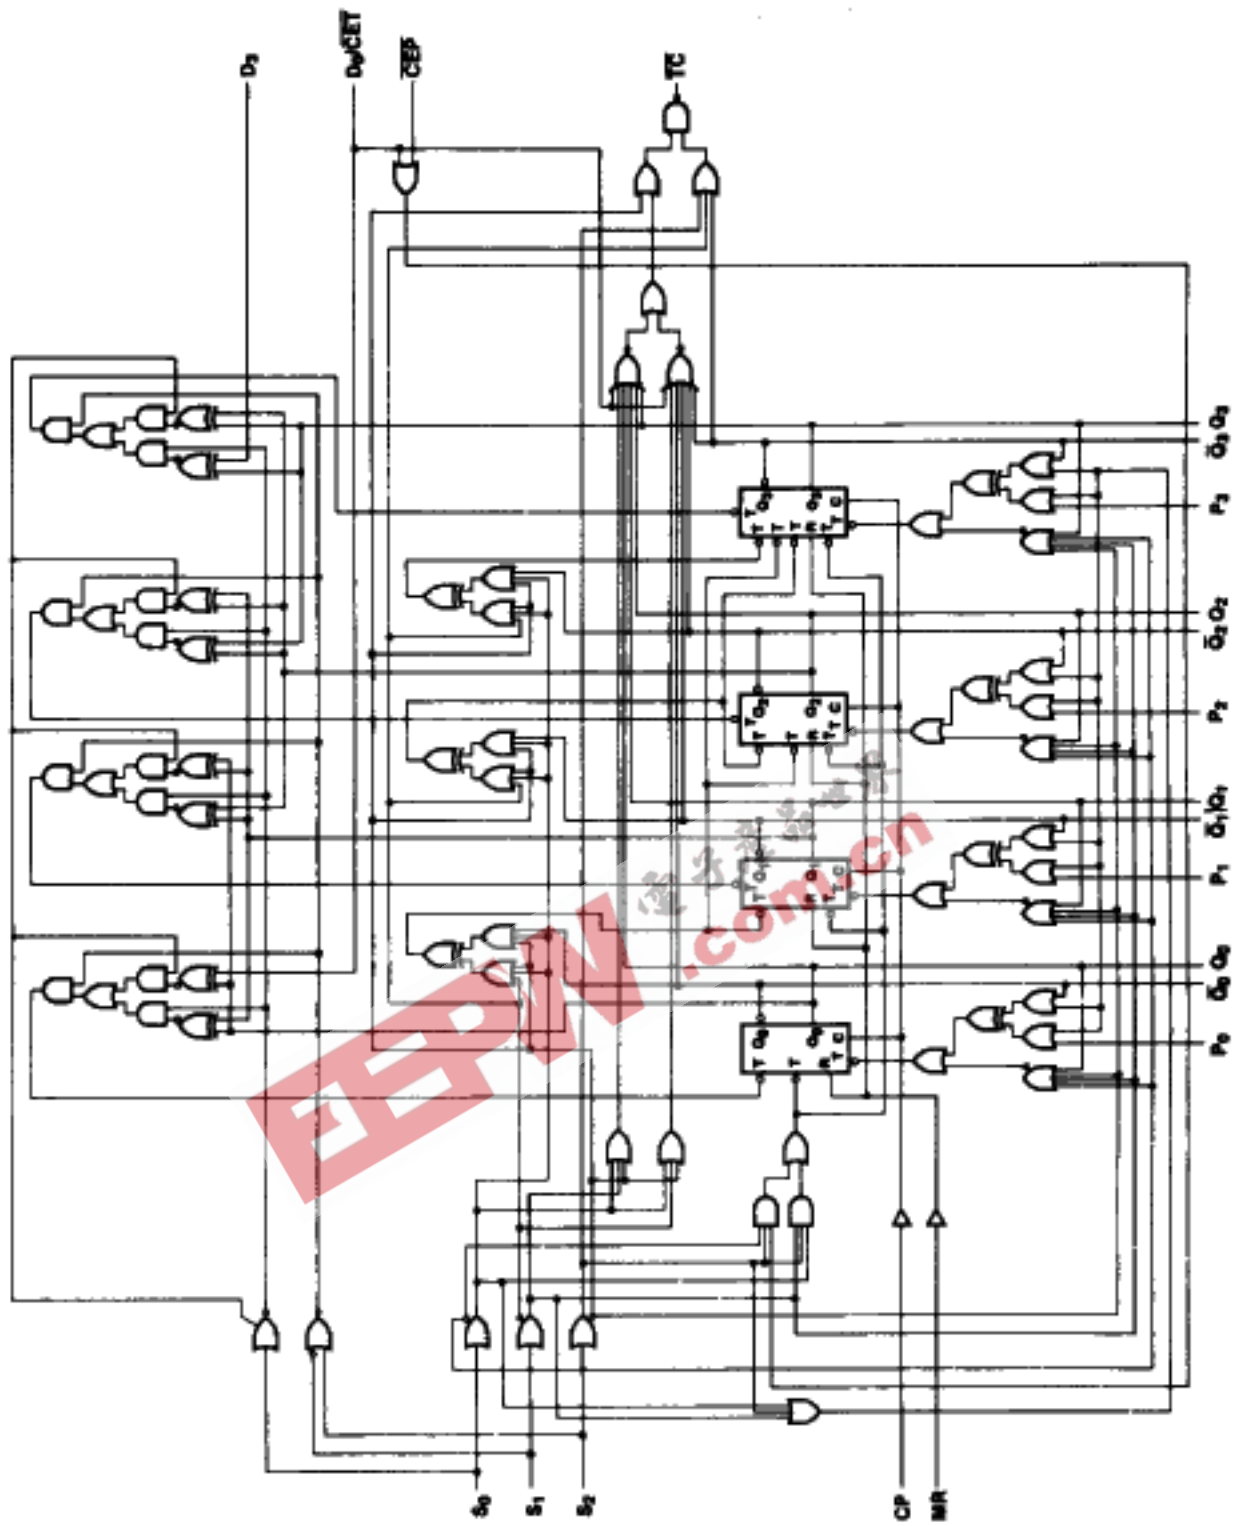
D$_3$
D$_0$/CET
$\overline{CEP}$
TC
Q$_3$
$\overline{Q}_3$
P$_3$
Q$_2$
$\overline{Q}_2$
P$_2$
Q$_1$
$\overline{Q}_1$
P$_1$
Q$_0$
$\overline{Q}_0$
P$_0$
S$_0$
S$_1$
S$_2$
CP
MR
EEPW
.com.cn
电子产品世界